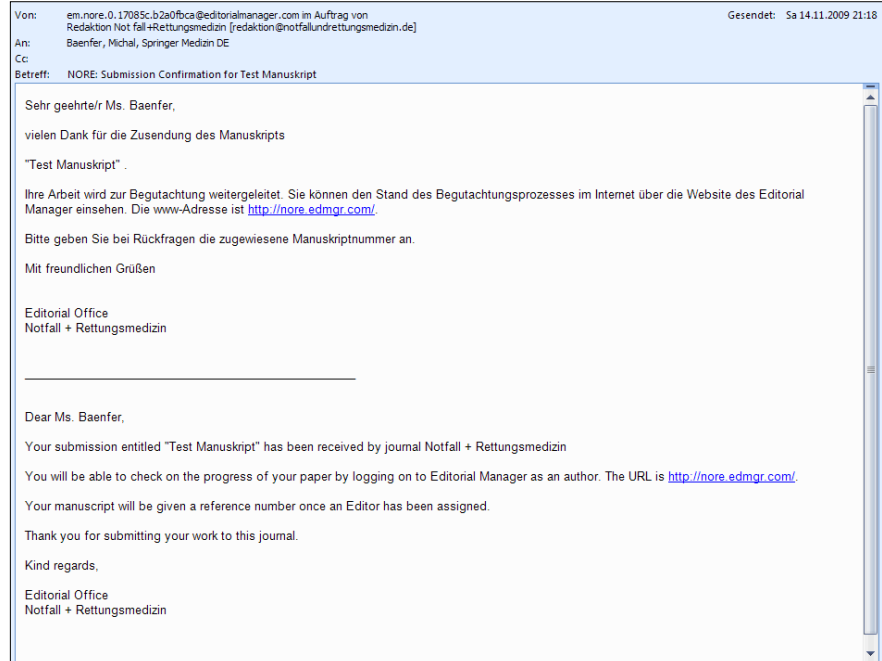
Von: em.nore.0.17085c.b2a0fbca@editorialmanager.com im Auftrag von Redaktion Not fall +Rettungsmedizin [redaktion@notfallundrettungsmedizin.de]

Gesendet: Sa 14.11.2009 21:18

An: Baenfer, Michal, Springer Medizin DE

Cc:

Betreff: NORE: Submission Confirmation for Test Manuskript

Sehr geehrte/r Ms. Baenfer,

vielen Dank für die Zusendung des Manuskripts

"Test Manuskript" .

Ihre Arbeit wird zur Begutachtung weitergeleitet. Sie können den Stand des Begutachtungsprozesses im Internet über die Website des Editorial Manager einsehen. Die www-Adresse ist http://nore.edmgr.com/.

Bitte geben Sie bei Rückfragen die zugewiesene Manuskriptnummer an.

Mit freundlichen Grüßen

Editorial Office
Notfall + Rettungsmedizin

______________________________________________

Dear Ms. Baenfer,

Your submission entitled "Test Manuskript" has been received by journal Notfall + Rettungsmedizin

You will be able to check on the progress of your paper by logging on to Editorial Manager as an author. The URL is http://nore.edmgr.com/.

Your manuscript will be given a reference number once an Editor has been assigned.

Thank you for submitting your work to this journal.

Kind regards,

Editorial Office
Notfall + Rettungsmedizin